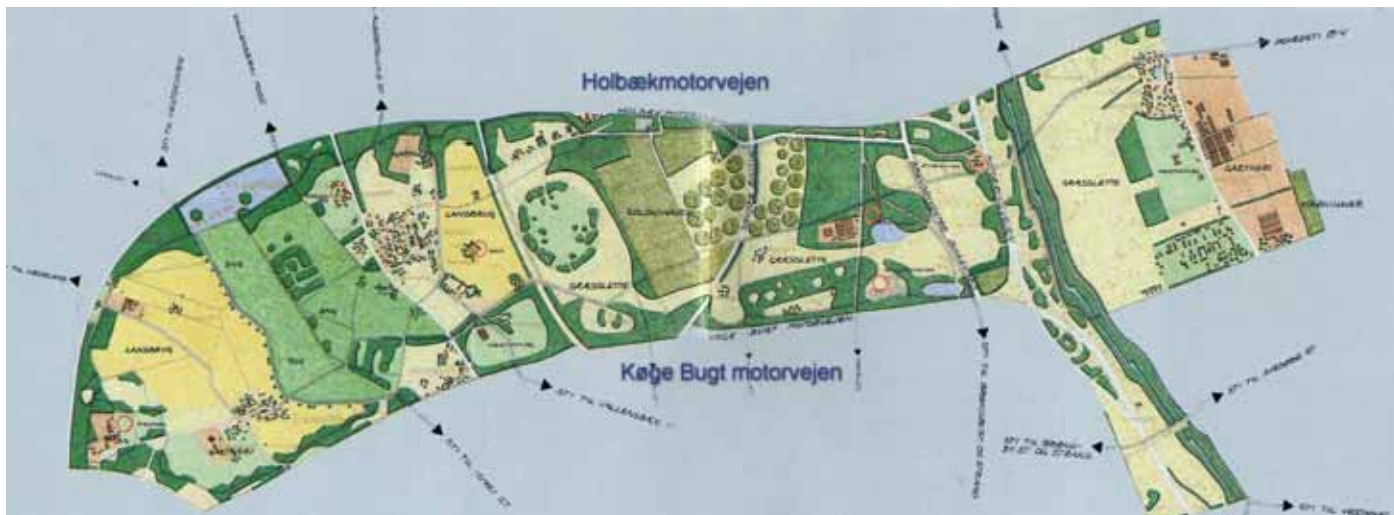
Holbækmotorvejen

Køge Bugt motorvejen

LANDBRUG

LANDBRUG

LANDBRUG

GRÆSSLETTE

GRÆSSLETTE

GRÆSSLETTE

GARTNERI

STI TIL VALLENSBÆK ST.

STI TIL ISHØJ ST.

STI TIL BRØNDBY ST. OG STRAND

STI TIL AVEDØRE ST.

STI TIL HEDEHUSENE

STI TIL HVIDOVRE

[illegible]